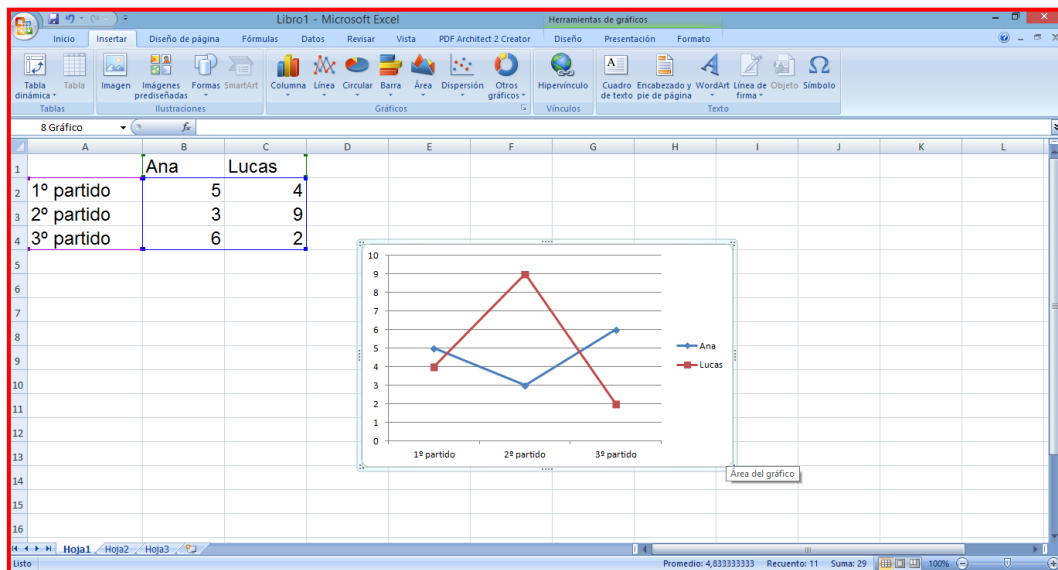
Libro1 - Microsoft Excel

Herramientas de gráficos

Inicio Insertar Diseño de página Fórmulas Datos Revisar Vista PDF Architect 2 Creator Diseño Presentación Formato

Tabla dinámica Tabla Imagen Imágenes prediseñadas Formas SmartArt Columna Línea Circular Barra Área Dispersión Otros gráficos Hipervínculo Cuadro de texto Encabezado y pie de página WordArt Línea de firma Objeto Símbolo

Tablas Ilustraciones Gráficos Vínculos Texto

8 Gráfico $f_x$

| | A | B | C | D | E | F | G | H | I | J | K | L |
|---|---|---|---|---|---|---|---|---|---|---|---|---|
| 1 | | Ana | Lucas | | | | | | | | | |
| 2 | 1º partido | 5 | 4 | | | | | | | | | |
| 3 | 2º partido | 3 | 9 | | | | | | | | | |
| 4 | 3º partido | 6 | 2 | | | | | | | | | |
| 5 | | | | | | | | | | | | |
| 6 | | | | | | | | | | | | |
| 7 | | | | | | | | | | | | |
| 8 | | | | | | | | | | | | |
| 9 | | | | | | | | | | | | |
| 10 | | | | | | | | | | | | |
| 11 | | | | | | | | | | | | |
| 12 | | | | | | | | | | | | |
| 13 | | | | | | | | | | | | |
| 14 | | | | | | | | | | | | |
| 15 | | | | | | | | | | | | |
| 16 | | | | | | | | | | | | |

10
9
8
7
6
5
4
3
2
1
0
1º partido 2º partido 3º partido
Ana
Lucas

Área del gráfico

Hoja1 Hoja2 Hoja3

Listo Promedio: 4,833333333 Recuento: 11 Suma: 29 100%